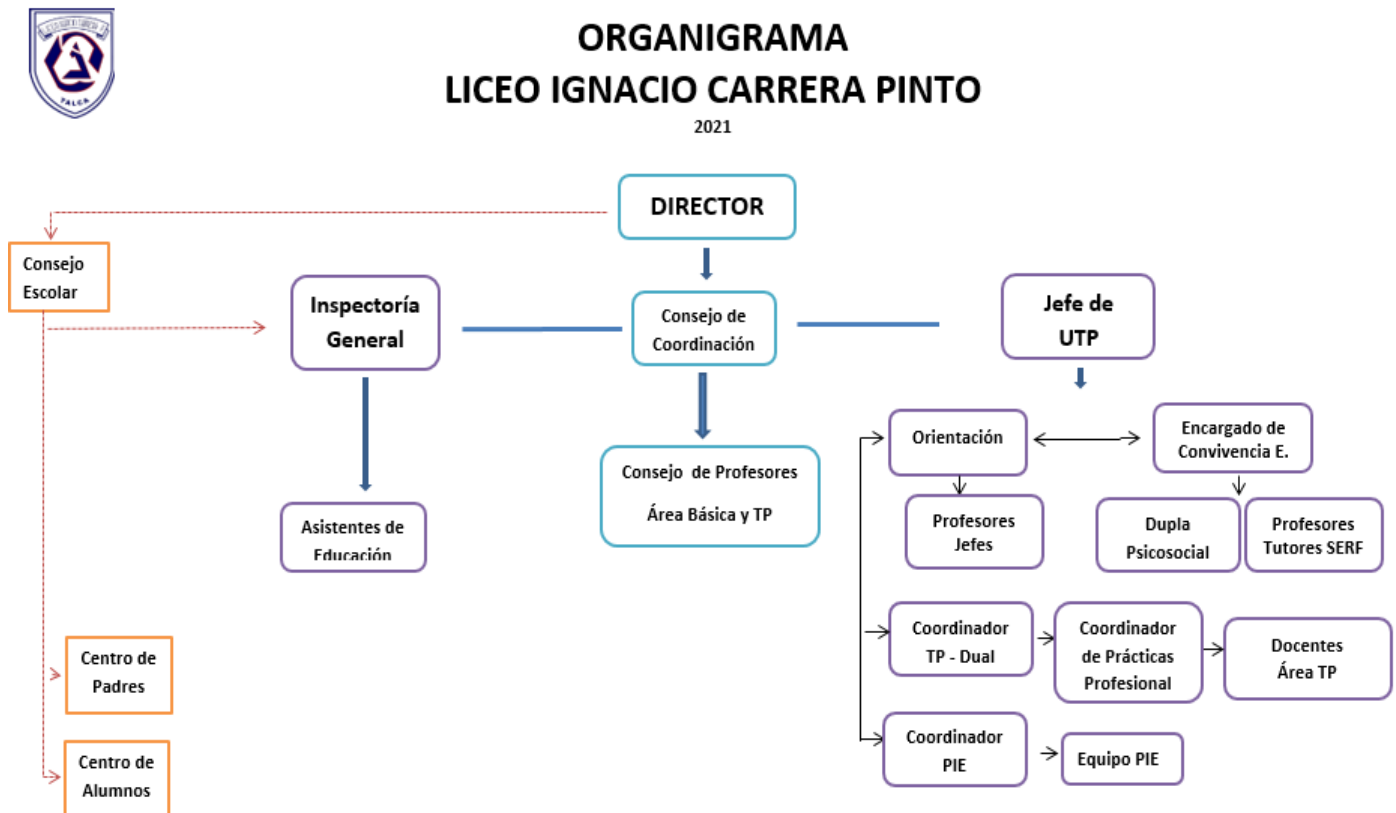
TALCA

ORGANIGRAMA
LICEO IGNACIO CARRERA PINTO
2021

DIRECTOR

Consejo Escolar

Inspectoría General

Consejo de Coordinación

Jefe de UTP

Asistentes de Educación

Consejo de Profesores
Área Básica y TP

Orientación

Encargado de Convivencia E.

Profesores Jefes

Dupla Psicosocial

Profesores Tutores SERF

Coordinador TP - Dual

Coordinador de Prácticas Profesional

Docentes Área TP

Coordinador PIE

Equipo PIE

Centro de Padres

Centro de Alumnos